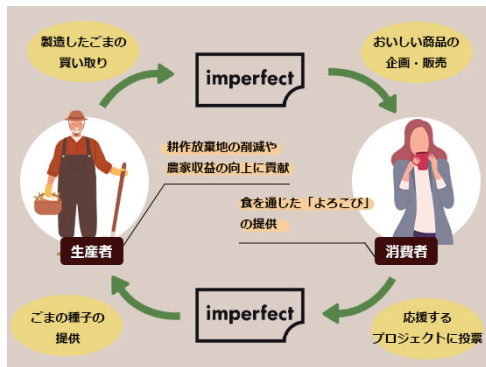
製造したごまの買い取り

imperfect

おいしい商品の企画・販売

耕作放棄地の削減や農家収益の向上に貢献

食を通じた「よろこび」の提供

生産者

消費者

imperfect

ごまの種子の提供

応援するプロジェクトに投票